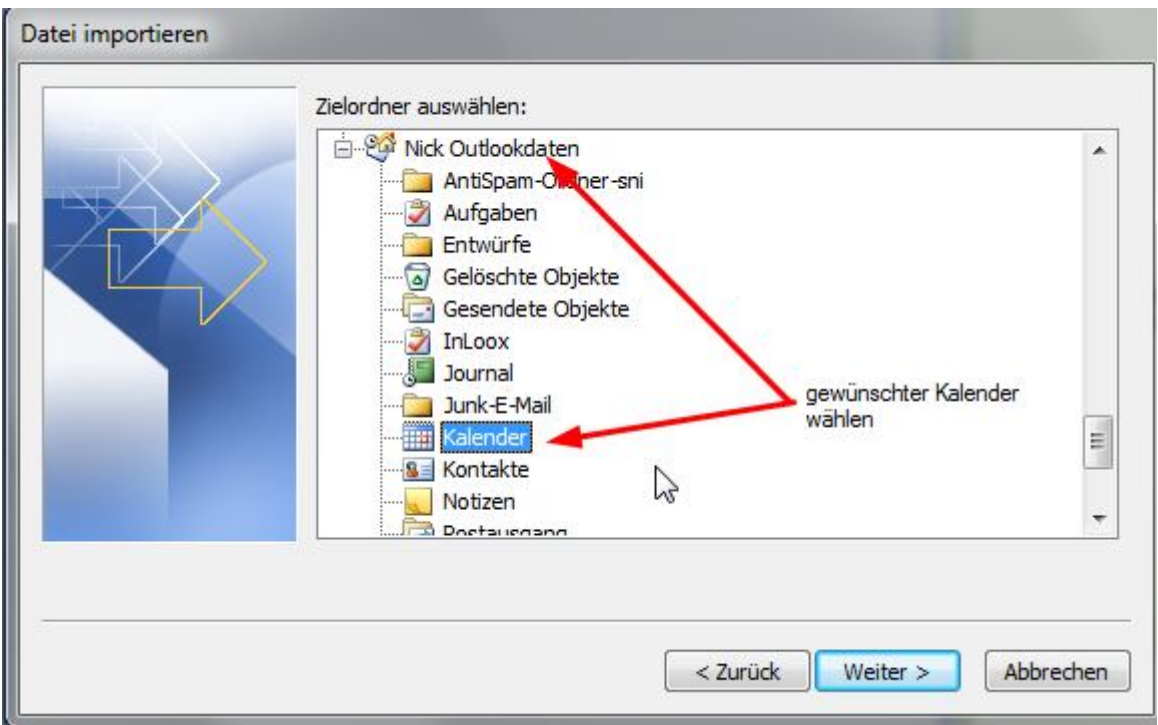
Datei importieren

Zielordner auswählen:

Nick Outlookdaten
AntiSpam-O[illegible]ner-sni
Aufgaben
Entwürfe
Gelöschte Objekte
Gesendete Objekte
InLoox
Journal
Junk-E-Mail
Kalender
Kontakte
Notizen
Postausgang

gewünschter Kalender wählen

< Zurück
Weiter >
Abbrechen